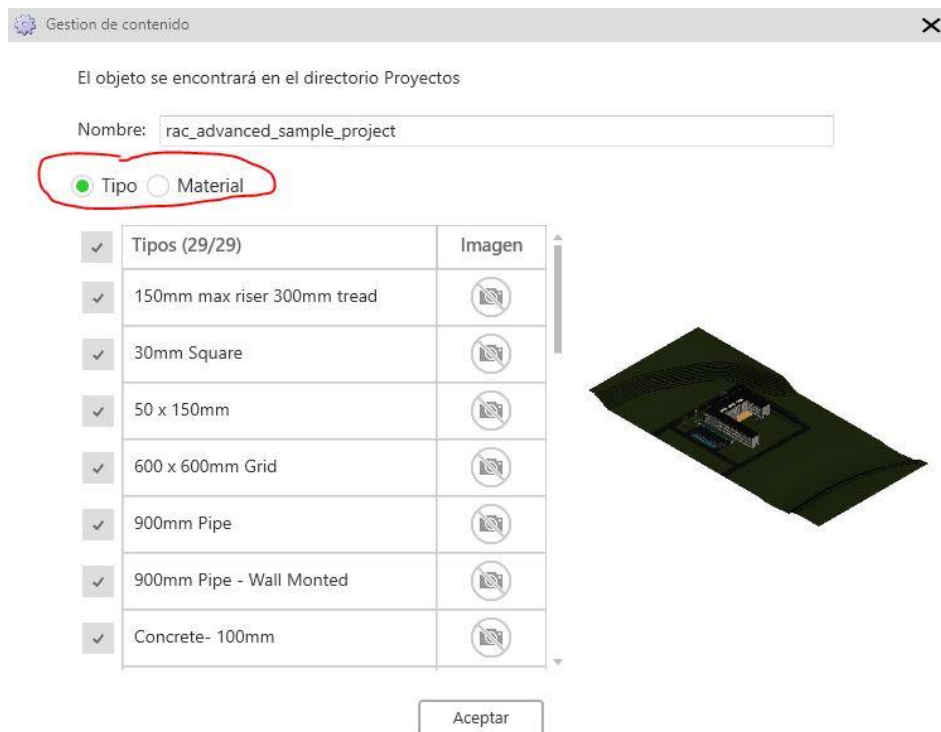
Gestion de contenido

El objeto se encontrará en el directorio Proyectos

Nombre: rac_advanced_sample_project

Tipo Material

| Tipos (29/29) | Imagen |
|---|---|
| 150mm max riser 300mm tread | |
| 30mm Square | |
| 50 x 150mm | |
| 600 x 600mm Grid | |
| 900mm Pipe | |
| 900mm Pipe - Wall Monted | |
| Concrete- 100mm | |

Aceptar